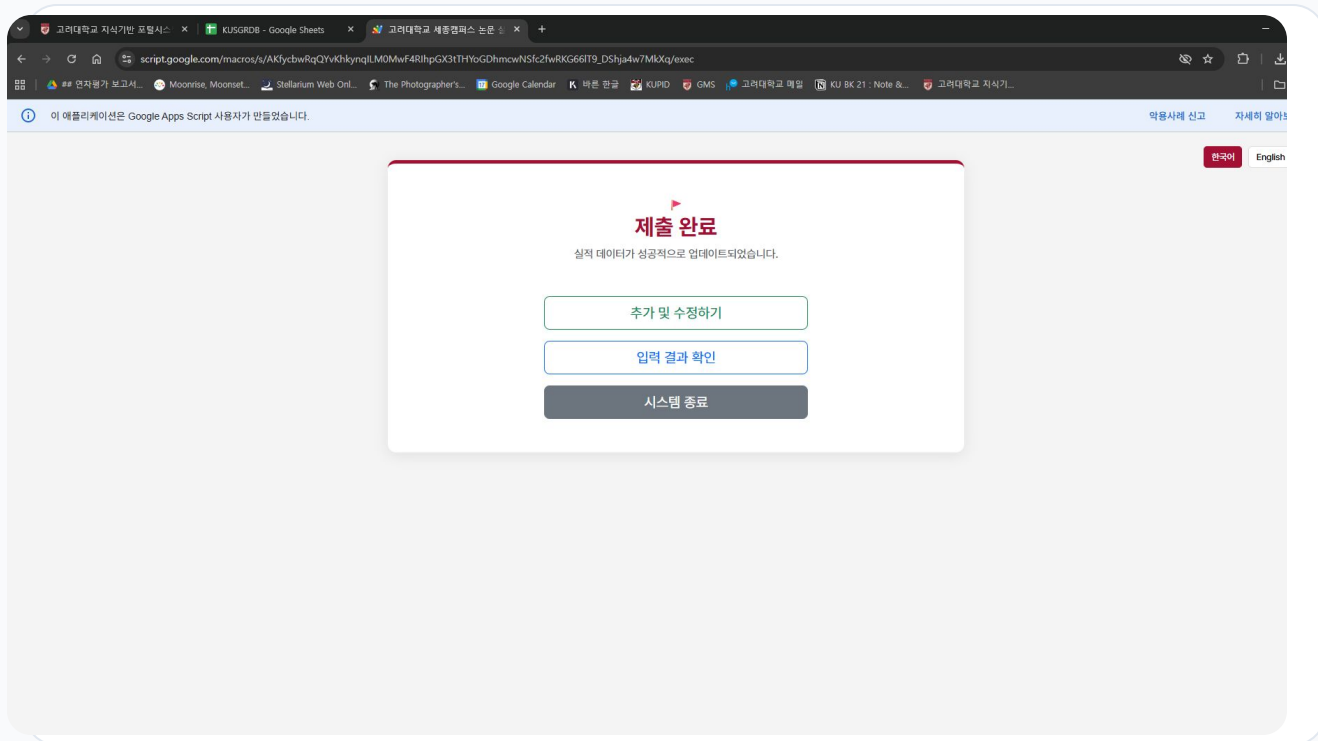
고려대학교 지식기반 포털시스 ×
KUSGRDB - Google Sheets ×
고려대학교 세종캠퍼스 논문 ×
+

script.google.com/macros/s/AKfycbwRqQYvKhkynqlLM0MwF4RlhpGX3tTHYoGDhmcwNSfc2fwRKG66lT9_DShja4w7MkXq/exec

## 연차평가 보고서... Moonrise, Moonset... Stellarium Web Onl... The Photographer's... Google Calendar 바른 한글 KUPID GMS 고려대학교 메일 KU BK 21 : Note &... 고려대학교 지식기...

이 애플리케이션은 Google Apps Script 사용자가 만들었습니다.
악용사례 신고
자세히 알아보

한국어
English

제출 완료
실적 데이터가 성공적으로 업데이트되었습니다.

추가 및 수정하기
입력 결과 확인
시스템 종료